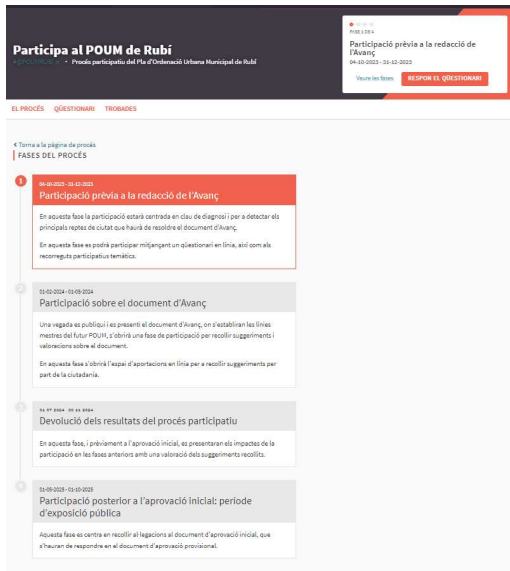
Participa al POUM de Rubí

#POUMRUBÍ • Procés participatiu del Pla d'Ordenació Urbana Municipal de Rubí

FASE 1 DE 4

Participació prèvia a la redacció de l'Avanç

04-10-2023 - 31-12-2023

Veure les fases

RESPON EL QÜESTIONARI

EL PROCÉS QÜESTIONARI TROBADES

‹ Torna a la pàgina de procés

FASES DEL PROCÉS

1

04-10-2023 - 31-12-2023

Participació prèvia a la redacció de l'Avanç

En aquesta fase la participació estarà centrada en clau de diagnosi i per a detectar els principals reptes de ciutat que haurà de resoldre el document d'Avanç.

En aquesta fase es podrà participar mitjançant un qüestionari en línia, així com als recorreguts participatius temàtics.

2

01-02-2024 - 01-05-2024

Participació sobre el document d'Avanç

Una vegada es publiqui i es presenti el document d'Avanç, on s'establiran les línies mestres del futur POUM, s'obrirà una fase de participació per recollir suggeriments i valoracions sobre el document.

En aquesta fase s'obrirà l'espai d'aportacions en línia per a recollir suggeriments per part de la ciutadania.

3

01-07-2024 - 30-11-2024

Devolució dels resultats del procés participatiu

En aquesta fase, i prèviament a l'aprovació inicial, es presentaran els impactes de la participació en les fases anteriors amb una valoració dels suggeriments recollits.

4

01-09-2025 - 01-10-2025

Participació posterior a l'aprovació inicial: període d'exposició pública

Aquesta fase es centra en recollir al·legacions al document d'aprovació inicial, que s'hauran de respondre en el document d'aprovació provisional.